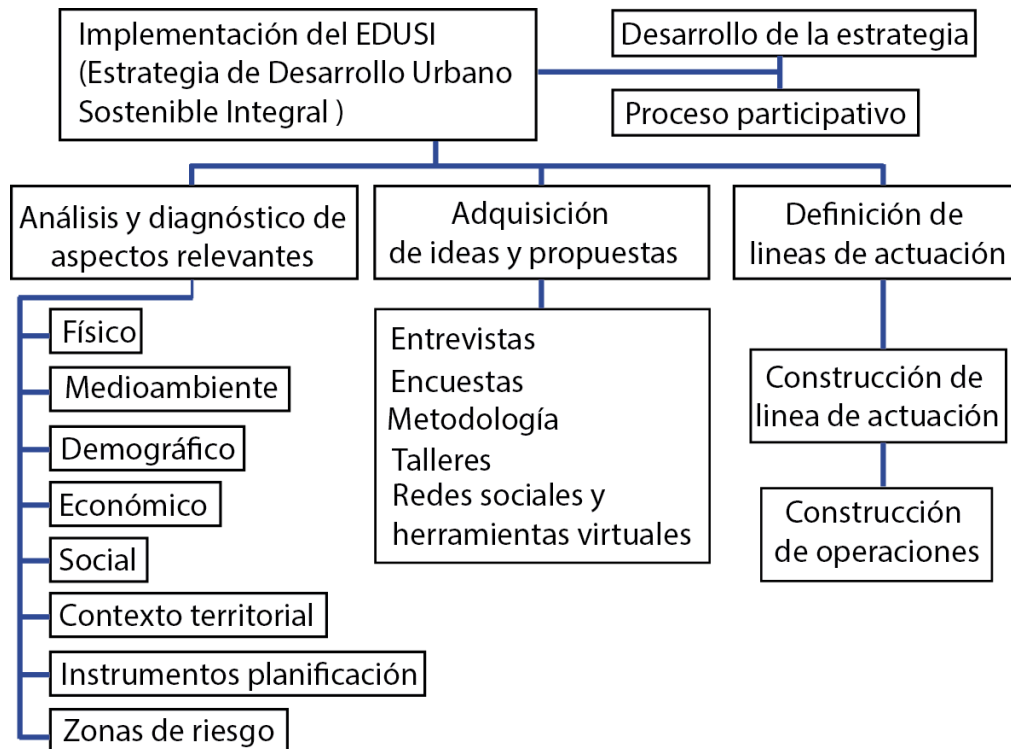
Implementación del EDUSI (Estrategia de Desarrollo Urbano Sostenible Integral )

Desarrollo de la estrategia

Proceso participativo

Análisis y diagnóstico de aspectos relevantes

Físico

Medioambiente

Demográfico

Económico

Social

Contexto territorial

Instrumentos planificación

Zonas de riesgo

Adquisición de ideas y propuestas

Entrevistas
Encuestas
Metodología
Talleres
Redes sociales y herramientas virtuales

Definición de lineas de actuación

Construcción de linea de actuación

Construcción de operaciones